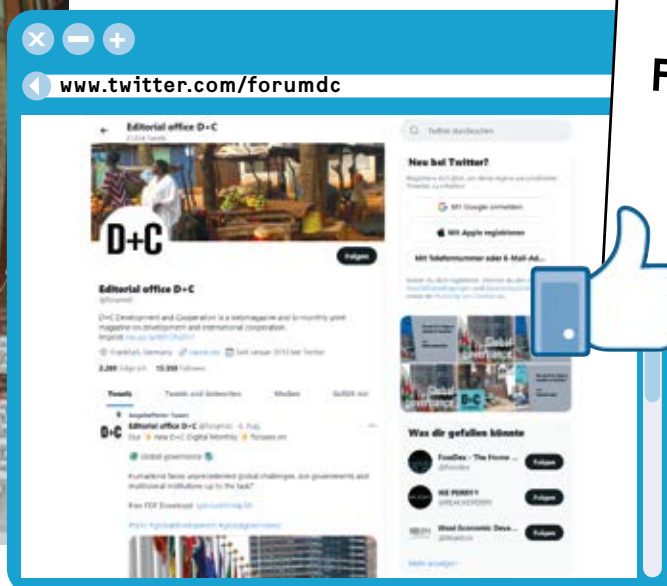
www.twitter.com/forumdc

F

Editorial office D+C

Twitter durchsuchen

D+C

Folgen

Editorial office D+C
@forumdc

D+C Development and Cooperation is a webmagazine and bi-monthly print magazine on development and international cooperation.

Frankfurt, Germany

2.289 Folge ich 15.358 Follower

Tweets Tweets und Antworten Medien Gefällt mir

Editorial office D+C @forumdc

Our New D+C Digital Monthly focuses on

Global governance

Neu bei Twitter?

Mit Google anmelden

Mit Apple registrieren

Mit Telefonnummer oder E-Mail-Ad...

Global governance

D+C

Was dir gefallen könnte

Folgen

Folgen

Folgen

Mehr anzeigen